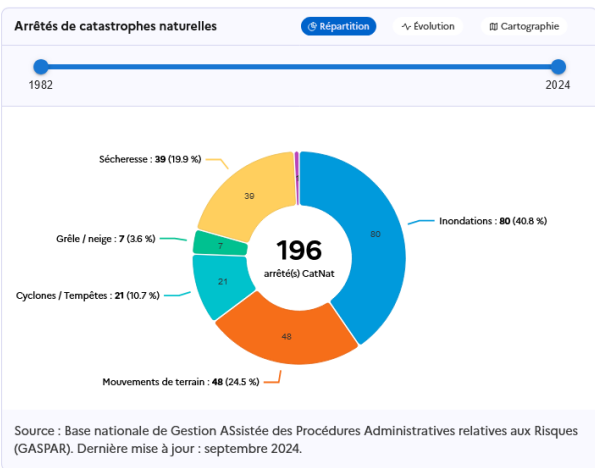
Arrêtés de catastrophes naturelles

Répartition Évolution Cartographie

1982

2024

Sécheresse : **39** (19.9 %)

Grêle / neige : **7** (3.6 %)

Cyclones / Tempêtes : **21** (10.7 %)

Mouvements de terrain : **48** (24.5 %)

Inondations : **80** (40.8 %)

39

7

21

48

80

196
arrêté(s) CatNat

Source : Base nationale de Gestion ASsistée des Procédures Administratives relatives aux Risques (GASPAR). Dernière mise à jour : septembre 2024.